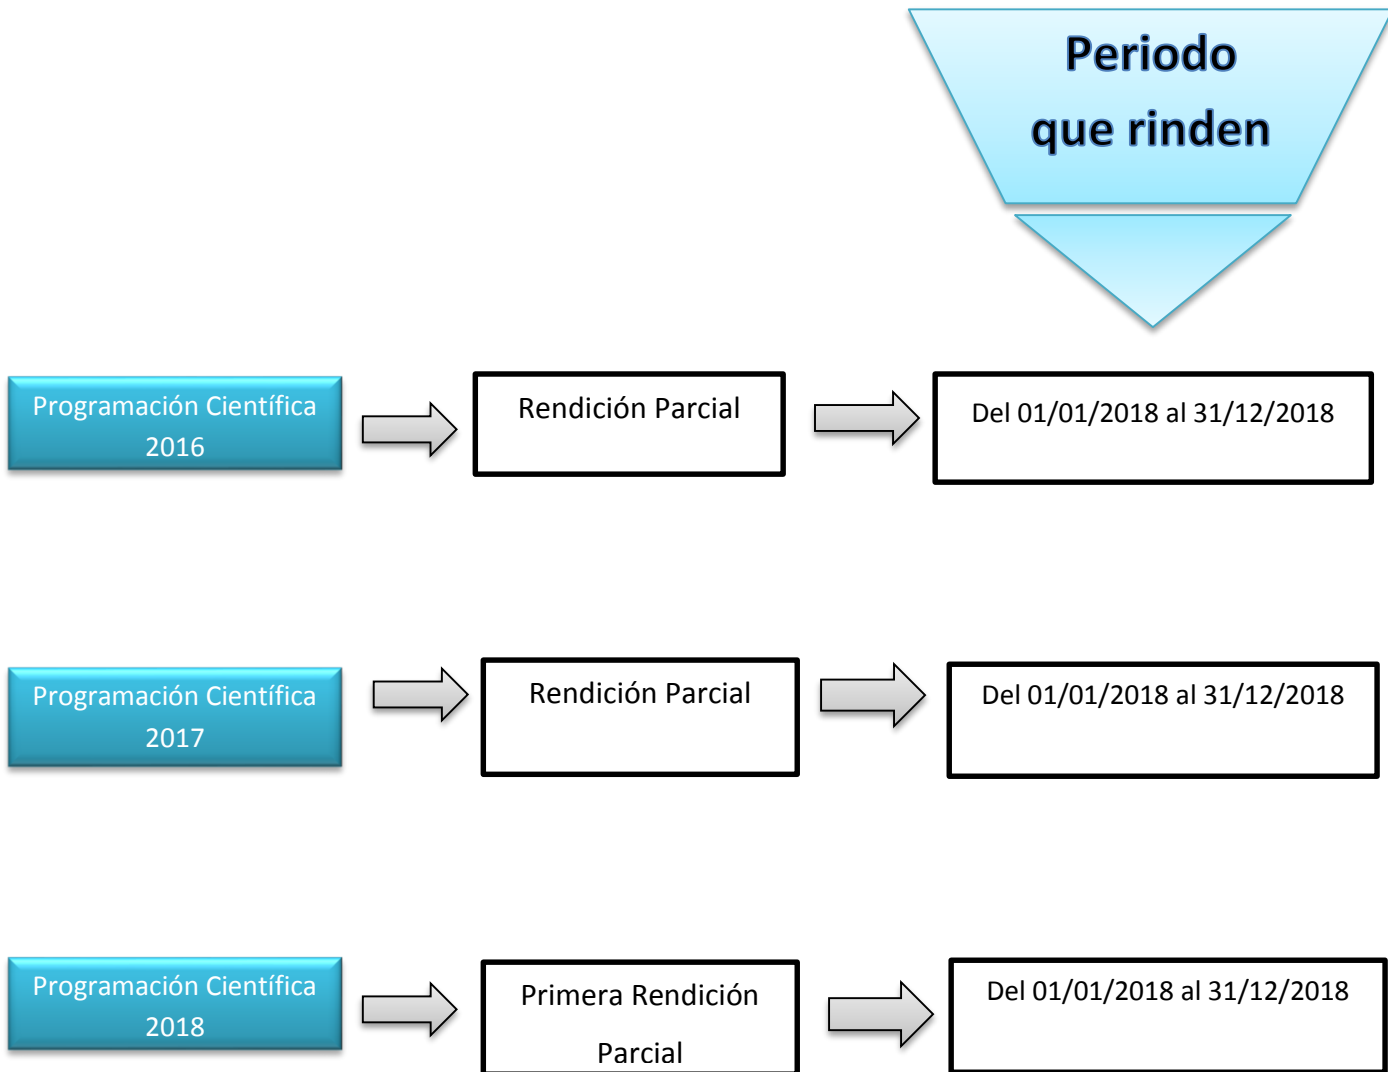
Periodo que rinden

Programación Científica 2016

Rendición Parcial

Del 01/01/2018 al 31/12/2018

Programación Científica 2017

Rendición Parcial

Del 01/01/2018 al 31/12/2018

Programación Científica 2018

Primera Rendición Parcial

Del 01/01/2018 al 31/12/2018